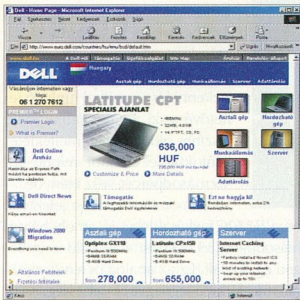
Dell - Home Page - Microsoft Internet Explorer

Fájl Szerkesztés Nézet Kedvencek Eszközök Súgó

Vissza Előre Leállítás Frissítés Kezdőlap Keresés Kedvencek Előzmények Levelezés Nyomtatás

Cím http://www.euro.dell.com/countries/hu/enu/hu/default.htm Ugrás

DELL Hungary

Asztali gép Hordozható gép Munkaállomás Szerver Adattárolás

Vásároljon interneten vagy hívja 06 1 270 7612

PREMIER LOGIN

Premier Login

What is Premier?

Dell Online Áruház

Dell Direct News

Windows 2000 Migration

Általános Feltételek

LATITUDE CPT SPECIÁLIS AJÁNLAT

636,000 HUF

Customize & Price More Details

Asztali gép

Hordozható gép

Munkaállomás

Szerver

Adattárolás

Támogatás

Ezt ne hagyja ki

Asztali gép Optiplex GX110 from 278,000

Hordozható gép Latitude CPx H500 from 655,000

Szerver Internet Caching Server

Internet